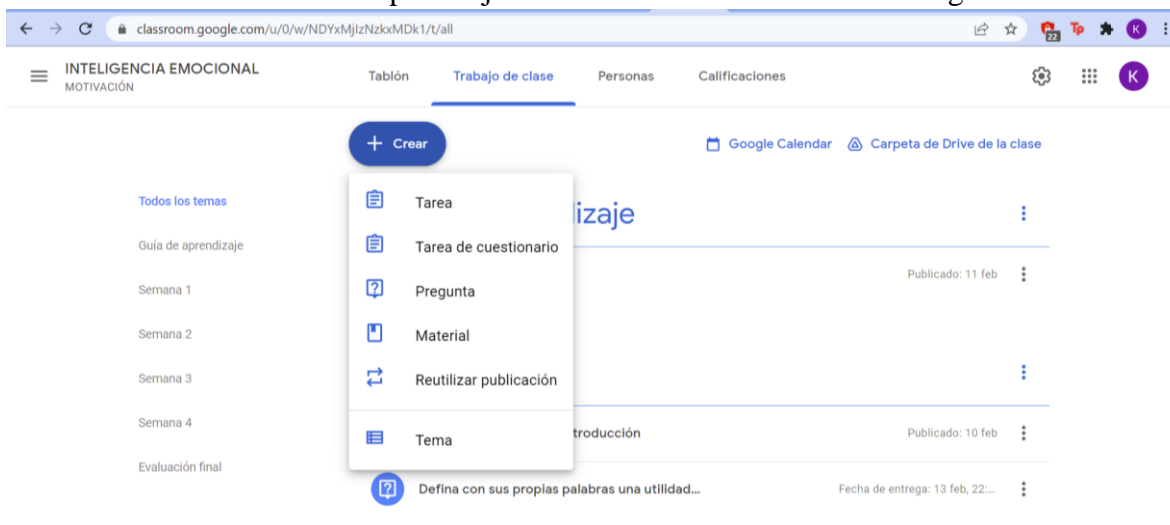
classroom.google.com/u/0/w/NDYxMjIzNzkxMDk1/t/all

22 Tp K

INTELIGENCIA EMOCIONAL
MOTIVACIÓN

Tablón Trabajo de clase Personas Calificaciones

K

+ Crear

Google Calendar Carpeta de Drive de la clase

Todos los temas
Guía de aprendizaje
Semana 1
Semana 2
Semana 3
Semana 4
Evaluación final

Tarea
Tarea de cuestionario
Pregunta
Material
Reutilizar publicación
Tema

lizaje

Publicado: 11 feb

troducción

Publicado: 10 feb

Defina con sus propias palabras una utilidad...

Fecha de entrega: 13 feb, 22:...